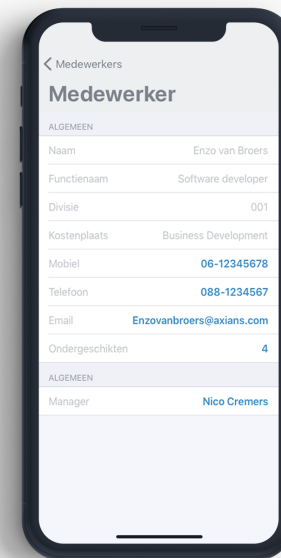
< Medewerkers

Medewerker

ALGEMEEN

Naam Enzo van Broers

Functienaam Software developer

Divisie 001

Kostenplaats Business Development

Mobiel 06-12345678

Telefoon 088-1234567

Email Enzovanbroers@axians.com

Ondergeschikten 4

ALGEMEEN

Manager Nico Cremers